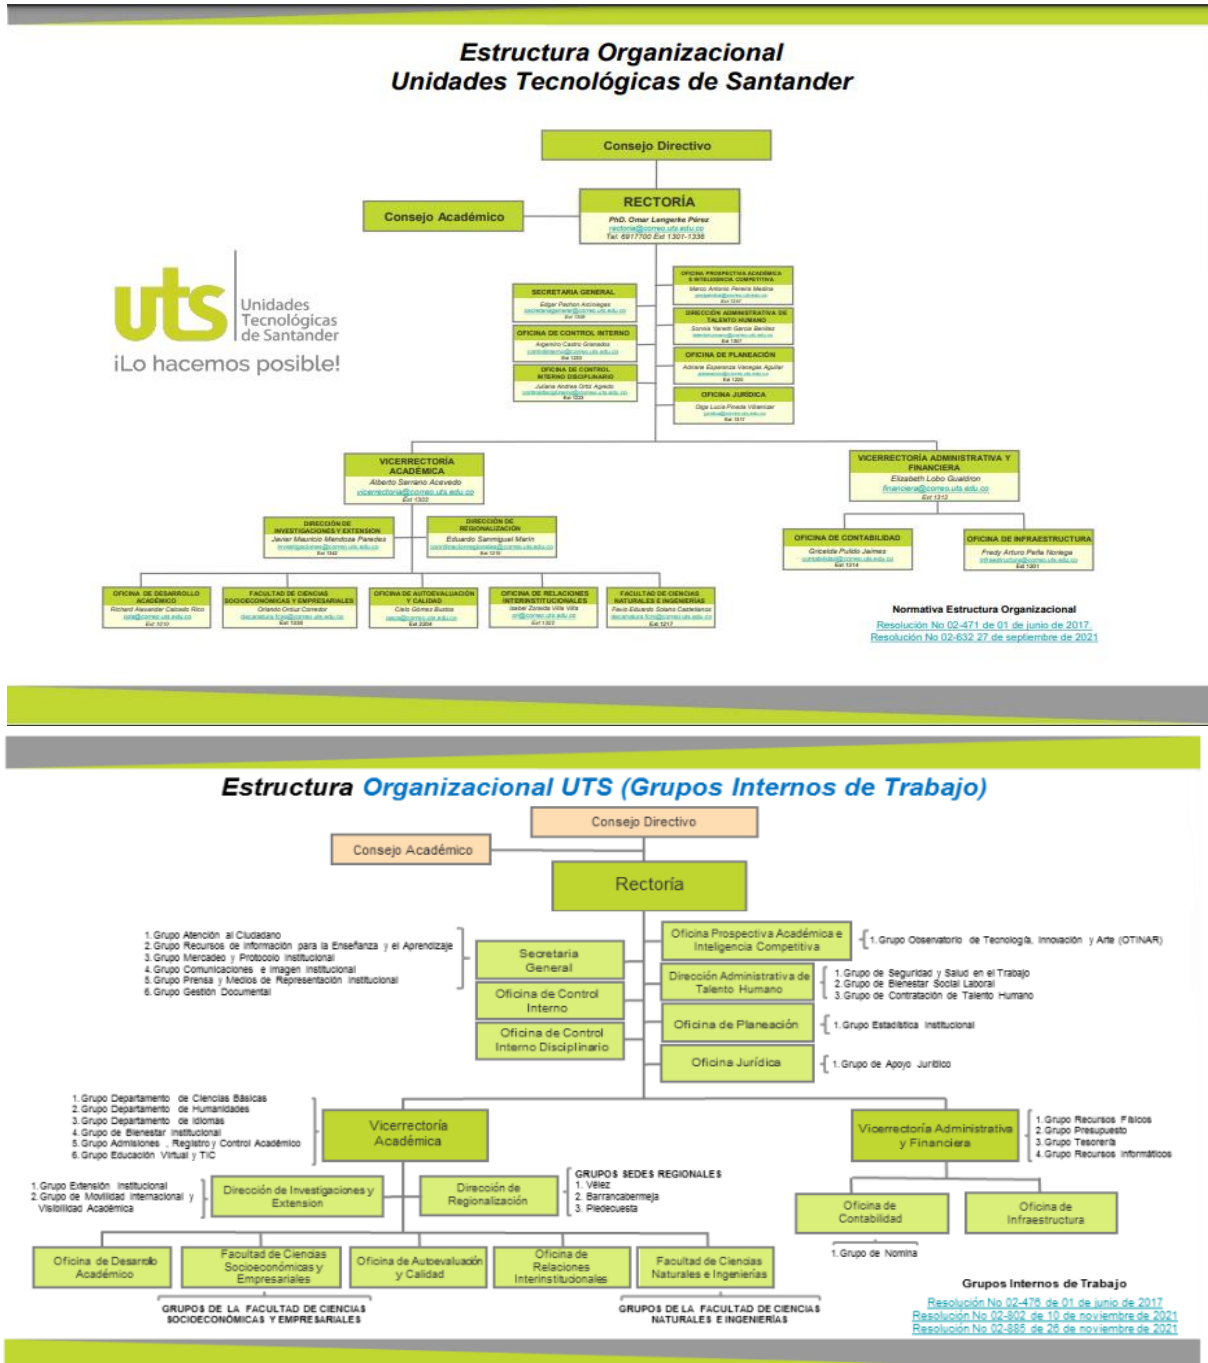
Estructura Organizacional
Unidades Tecnológicas de Santander

Consejo Directivo

Consejo Académico

RECTORÍA
PhD. Omar Lengerke Pérez
rectoria@correo.uts.edu.co
Tel: 6917700 Ext 1301-1336

uts Unidades Tecnológicas de Santander
¡Lo hacemos posible!

SECRETARIA GENERAL
Edgar Pachon Arciniegas
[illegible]
Ext 1308

OFICINA DE CONTROL INTERNO
Argemiro Castro Granados
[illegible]
Ext 1203

OFICINA DE CONTROL INTERNO DISCIPLINARIO
Juliana Andrea Ortiz Agredo
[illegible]
Ext 1223

OFICINA PROSPECTIVA ACADÉMICA E INTELIGENCIA COMPETITIVA
Marco Antonio Pereira Medina
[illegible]
Ext 1247

DIRECCIÓN ADMINISTRATIVA DE TALENTO HUMANO
Sonnia Yaneth García Benítez
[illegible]
Ext 1307

OFICINA DE PLANEACIÓN
Adriana Esperanza Velasquez Aguilar
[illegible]
Ext 1220

OFICINA JURÍDICA
Olga Lucía Pineda Villamizar
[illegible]
Ext 1317

VICERRECTORÍA ACADÉMICA
Alberto Serrano Acevedo
vicerrectoria@correo.uts.edu.co
Ext 1302

DIRECCIÓN DE INVESTIGACIONES Y EXTENSIÓN
Javier Mauricio Mendoza Paredes
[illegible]
Ext 1342

DIRECCIÓN DE REGIONALIZACIÓN
Eduardo Sanmiguel Marín
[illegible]
Ext 1210

OFICINA DE DESARROLLO ACADÉMICO
Richard Alexander Calcedo Rico
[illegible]
Ext 1210

FACULTAD DE CIENCIAS SOCIOECONÓMICAS Y EMPRESARIALES
Orlando Ordúz Corredor
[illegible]
Ext 1330

OFICINA DE AUTOEVALUACIÓN Y CALIDAD
Cielo Gómez Bustos
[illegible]
Ext 2304

OFICINA DE RELACIONES INTERINSTITUCIONALES
Isabel Zoraida Villa Villa
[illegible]
Ext 1303

FACULTAD DE CIENCIAS NATURALES E INGENIERÍAS
Favio Eduardo Solano Castellanos
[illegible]
Ext 1217

VICERRECTORÍA ADMINISTRATIVA Y FINANCIERA
Elizabeth Lobo Gualdrón
financiera@correo.uts.edu.co
Ext 1312

OFICINA DE CONTABILIDAD
Griceida Pulido Jaimes
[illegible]
Ext 1314

OFICINA DE INFRAESTRUCTURA
Fredy Arturo Peña Noriega
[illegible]
Ext 1201

Normativa Estructura Organizacional
Resolución No 02-471 de 01 de junio de 2017.
Resolución No 02-632 27 de septiembre de 2021

Estructura Organizacional UTS (Grupos Internos de Trabajo)

Consejo Directivo
Consejo Académico
Rectoría

1. Grupo Atención al Ciudadano
2. Grupo Recursos de Información para la Enseñanza y el Aprendizaje
3. Grupo Mercadeo y Protocolo Institucional
4. Grupo Comunicaciones e Imagen Institucional
5. Grupo Prensa y Medios de Representación Institucional
6. Grupo Gestión Documental

Secretaria General
Oficina de Control Interno
Oficina de Control Interno Disciplinario

Oficina Prospectiva Académica e Inteligencia Competitiva
1. Grupo Observatorio de Tecnología, Innovación y Arte (OTINAR)

Dirección Administrativa de Talento Humano
1. Grupo de Seguridad y Salud en el Trabajo
2. Grupo de Bienestar Social Laboral
3. Grupo de Contratación de Talento Humano

Oficina de Planeación
1. Grupo Estadística Institucional

Oficina Jurídica
1. Grupo de Apoyo Jurídico

1. Grupo Departamento de Ciencias Básicas
2. Grupo Departamento de Humanidades
3. Grupo Departamento de Idiomas
4. Grupo de Bienestar Institucional
5. Grupo Admisiones, Registro y Control Académico
6. Grupo Educación Virtual y TIC

Vicerrectoría Académica

Vicerrectoría Administrativa y Financiera
1. Grupo Recursos Físicos
2. Grupo Presupuesto
3. Grupo Tesorería
4. Grupo Recursos Informáticos

1. Grupo Extensión Institucional
2. Grupo de Movilidad Internacional y Visibilidad Académica

Dirección de Investigaciones y Extensión
Dirección de Regionalización

GRUPOS SEDES REGIONALES
1. Vélez
2. Barrancabermeja
3. Piedecuesta

Oficina de Contabilidad
1. Grupo de Nomina
Oficina de Infraestructura

Oficina de Desarrollo Académico
Facultad de Ciencias Socioeconómicas y Empresariales
Oficina de Autoevaluación y Calidad
Oficina de Relaciones Interinstitucionales
Facultad de Ciencias Naturales e Ingenierías

GRUPOS DE LA FACULTAD DE CIENCIAS SOCIOECONÓMICAS Y EMPRESARIALES
GRUPOS DE LA FACULTAD DE CIENCIAS NATURALES E INGENIERÍAS

Grupos Internos de Trabajo
Resolución No 02-476 de 01 de junio de 2017
Resolución No 02-802 de 10 de noviembre de 2021
Resolución No 02-885 de 26 de noviembre de 2021